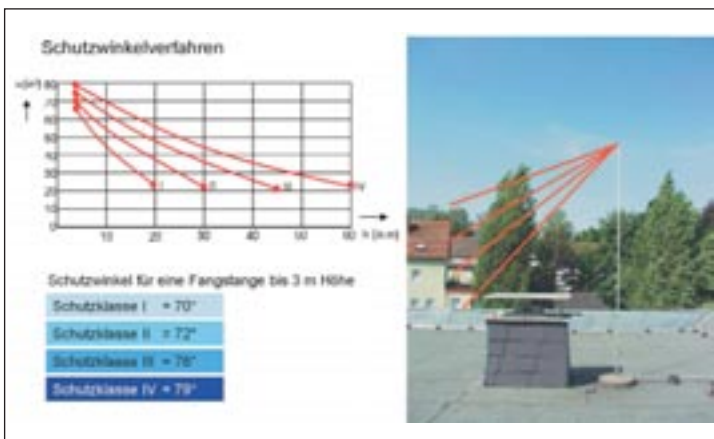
Schutzwinkelverfahren

α (in °) 80
70
60
50
40
30
20
10
0

10 20 30 40 50 60 h (in m)

I
II
III
IV

Schutzwinkel für eine Fangstange bis 3 m Höhe

Schutzklasse I = 70°

Schutzklasse II = 72°

Schutzklasse III = 76°

Schutzklasse IV = 79°